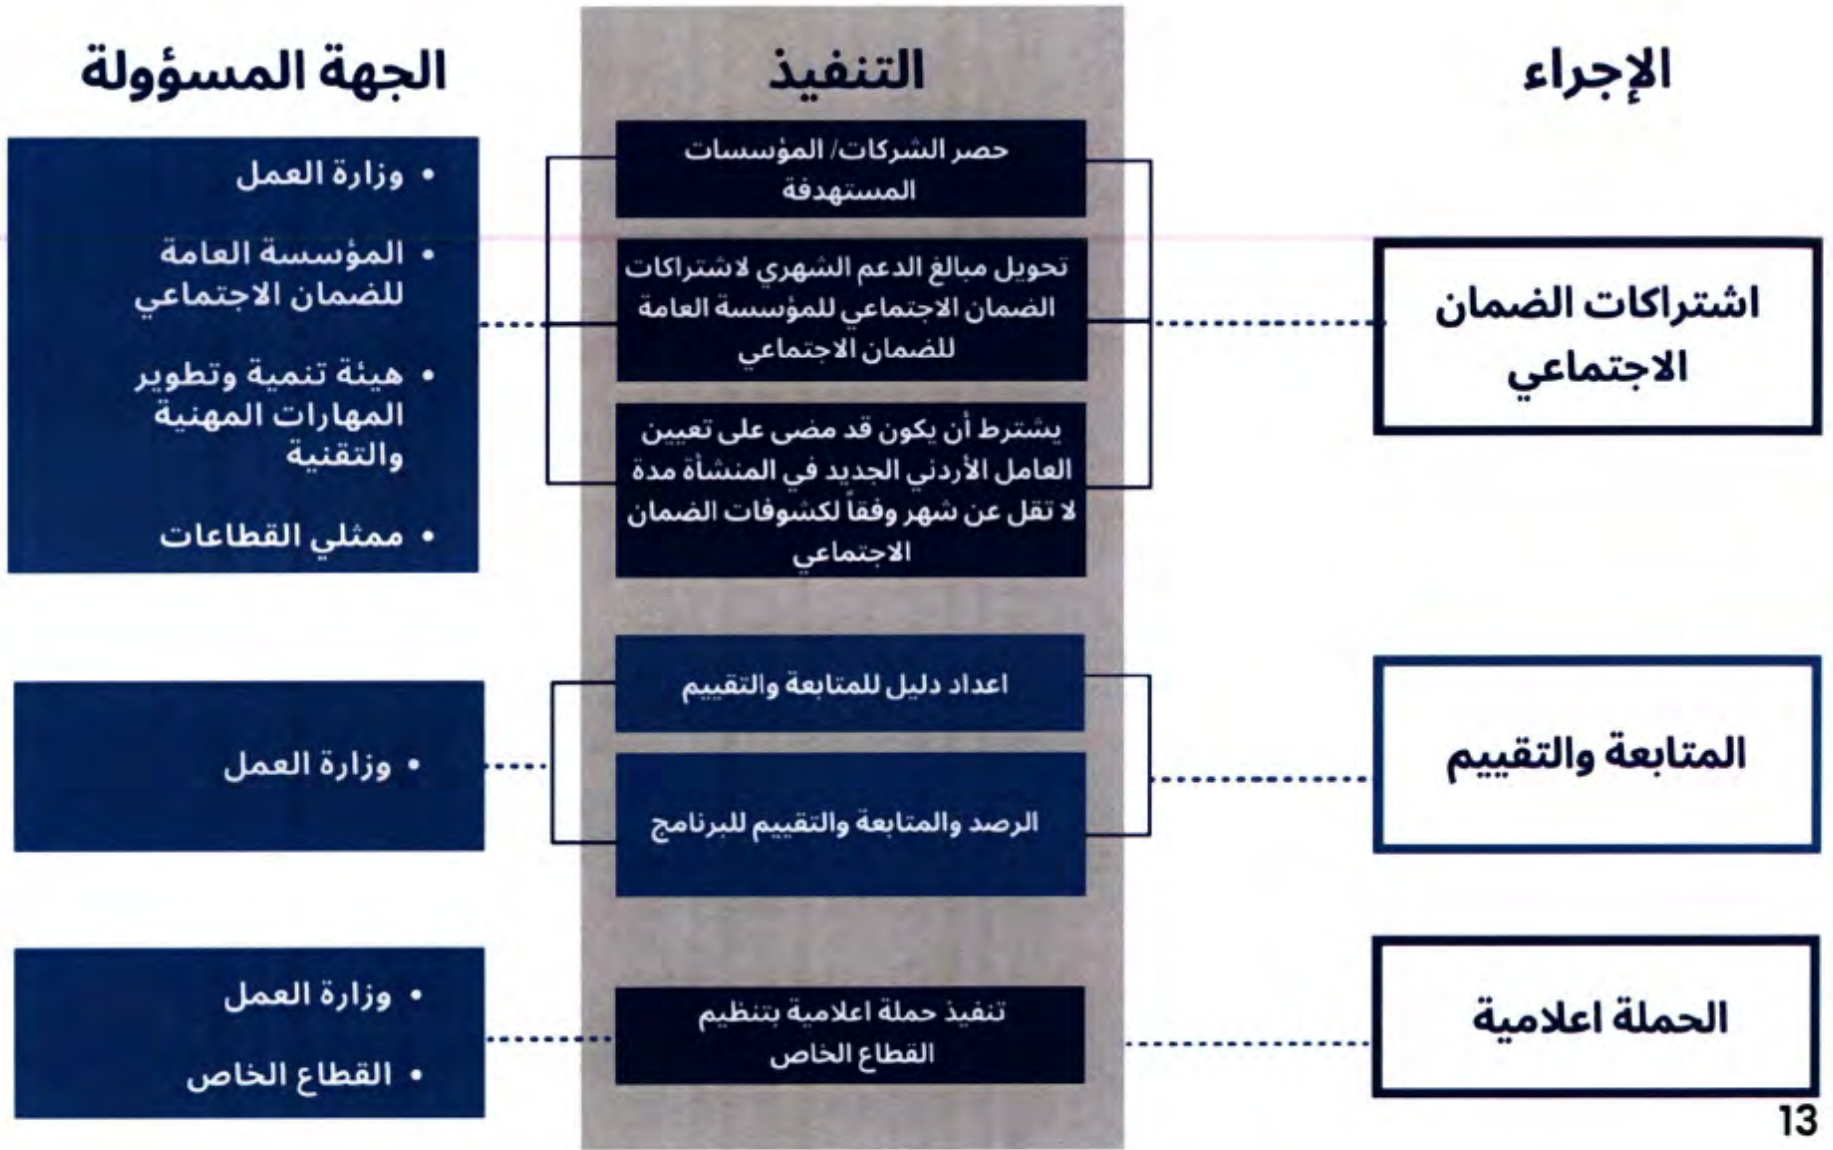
الإجراء

التنفيذ

الجهة المسؤولة

اشتراكات الضمان الاجتماعي

حصر الشركات/ المؤسسات المستهدفة

تحويل مبالغ الدعم الشهري لاشتراكات الضمان الاجتماعي للمؤسسة العامة للضمان الاجتماعي

يشترط أن يكون قد مضى على تعيين العامل الأردني الجديد في المنشأة مدة لا تقل عن شهر وفقاً لكشوفات الضمان الاجتماعي

• وزارة العمل
• المؤسسة العامة للضمان الاجتماعي
• هيئة تنمية وتطوير المهارات المهنية والتقنية
• ممثلي القطاعات

المتابعة والتقييم

اعداد دليل للمتابعة والتقييم

الرصد والمتابعة والتقييم للبرنامج

• وزارة العمل

الحملة اعلامية

تنفيذ حملة اعلامية بتنظيم القطاع الخاص

• وزارة العمل
• القطاع الخاص

13